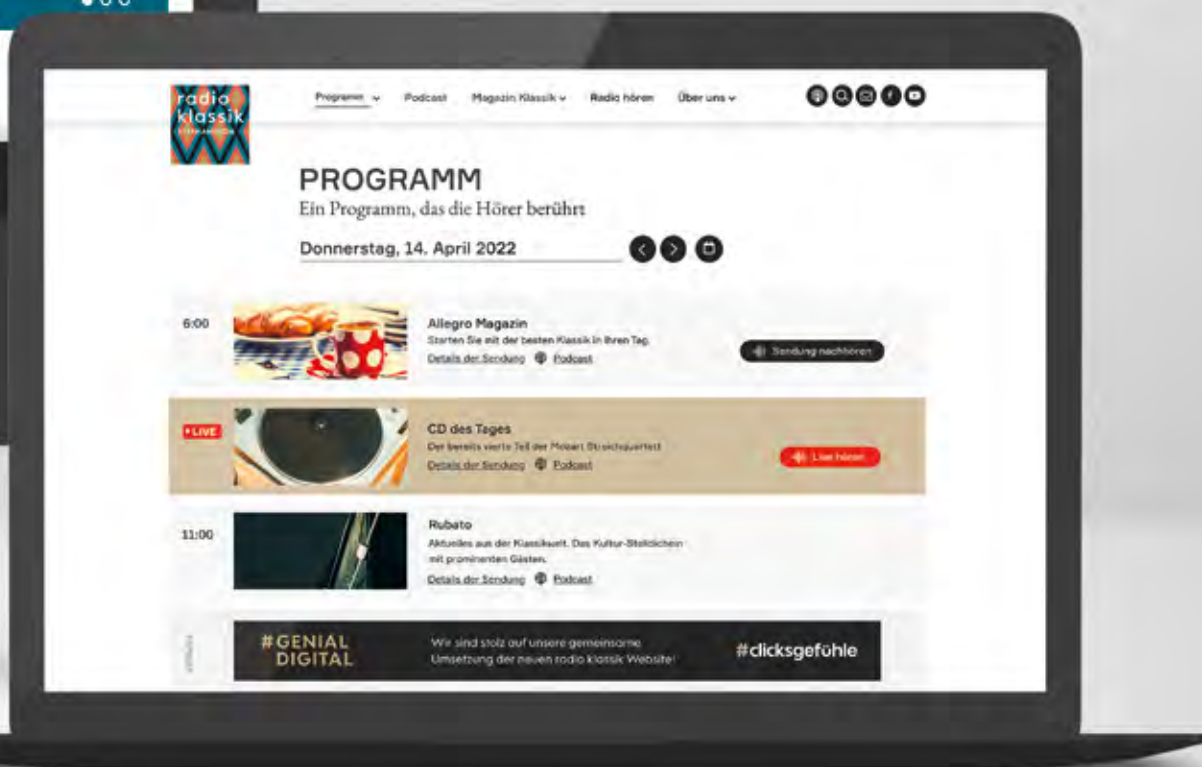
radio klassik
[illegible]

Programm ⌄ Podcast Magazin Klassik ⌄ Radio hören Über uns ⌄

PROGRAMM
Ein Programm, das die Hörer berührt

Donnerstag, 14. April 2022

6:00
Allegro Magazin
Starten Sie mit der besten Klassik in Ihren Tag.
Details der Sendung Podcast
Sendung nachhören

LIVE
CD des Tages
Der bereits vierte Teil der Mozart Streichquartett
Details der Sendung Podcast
Live hören

11:00
Rubato
Aktuelles aus der Klassikwelt. Das Kultur-Stelldichein mit prominenten Gästen.
Details der Sendung Podcast

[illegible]
#GENIAL DIGITAL
Wir sind stolz auf unsere gemeinsame Umsetzung der neuen radio klassik Website!
#clicksgefühle